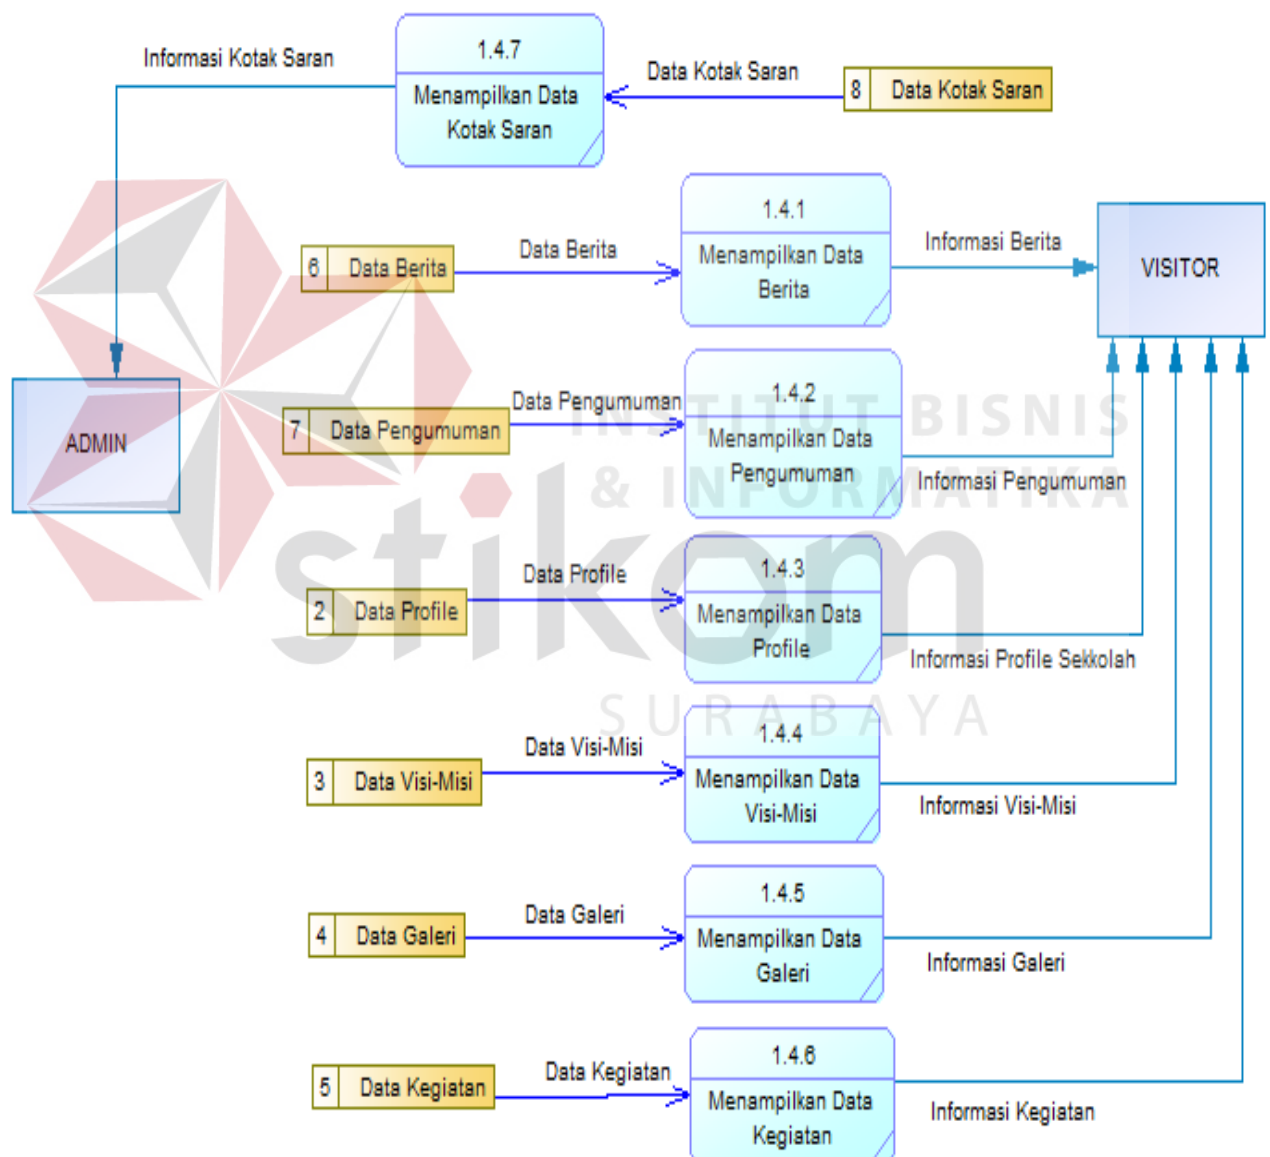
Informasi Kotak Saran

1.4.7
Menampilkan Data Kotak Saran

Data Kotak Saran

8 Data Kotak Saran

6 Data Berita

Data Berita

1.4.1
Menampilkan Data Berita

Informasi Berita

VISITOR

ADMIN

7 Data Pengumuman

Data Pengumuman

1.4.2
Menampilkan Data Pengumuman

Informasi Pengumuman

INSTITUT BISNIS & INFORMATIKA

stikom

2 Data Profile

Data Profile

1.4.3
Menampilkan Data Profile

Informasi Profile Sekkolah

SURABAYA

3 Data Visi-Misi

Data Visi-Misi

1.4.4
Menampilkan Data Visi-Misi

Informasi Visi-Misi

4 Data Galeri

Data Galeri

1.4.5
Menampilkan Data Galeri

Informasi Galeri

5 Data Kegiatan

Data Kegiatan

1.4.6
Menampilkan Data Kegiatan

Informasi Kegiatan